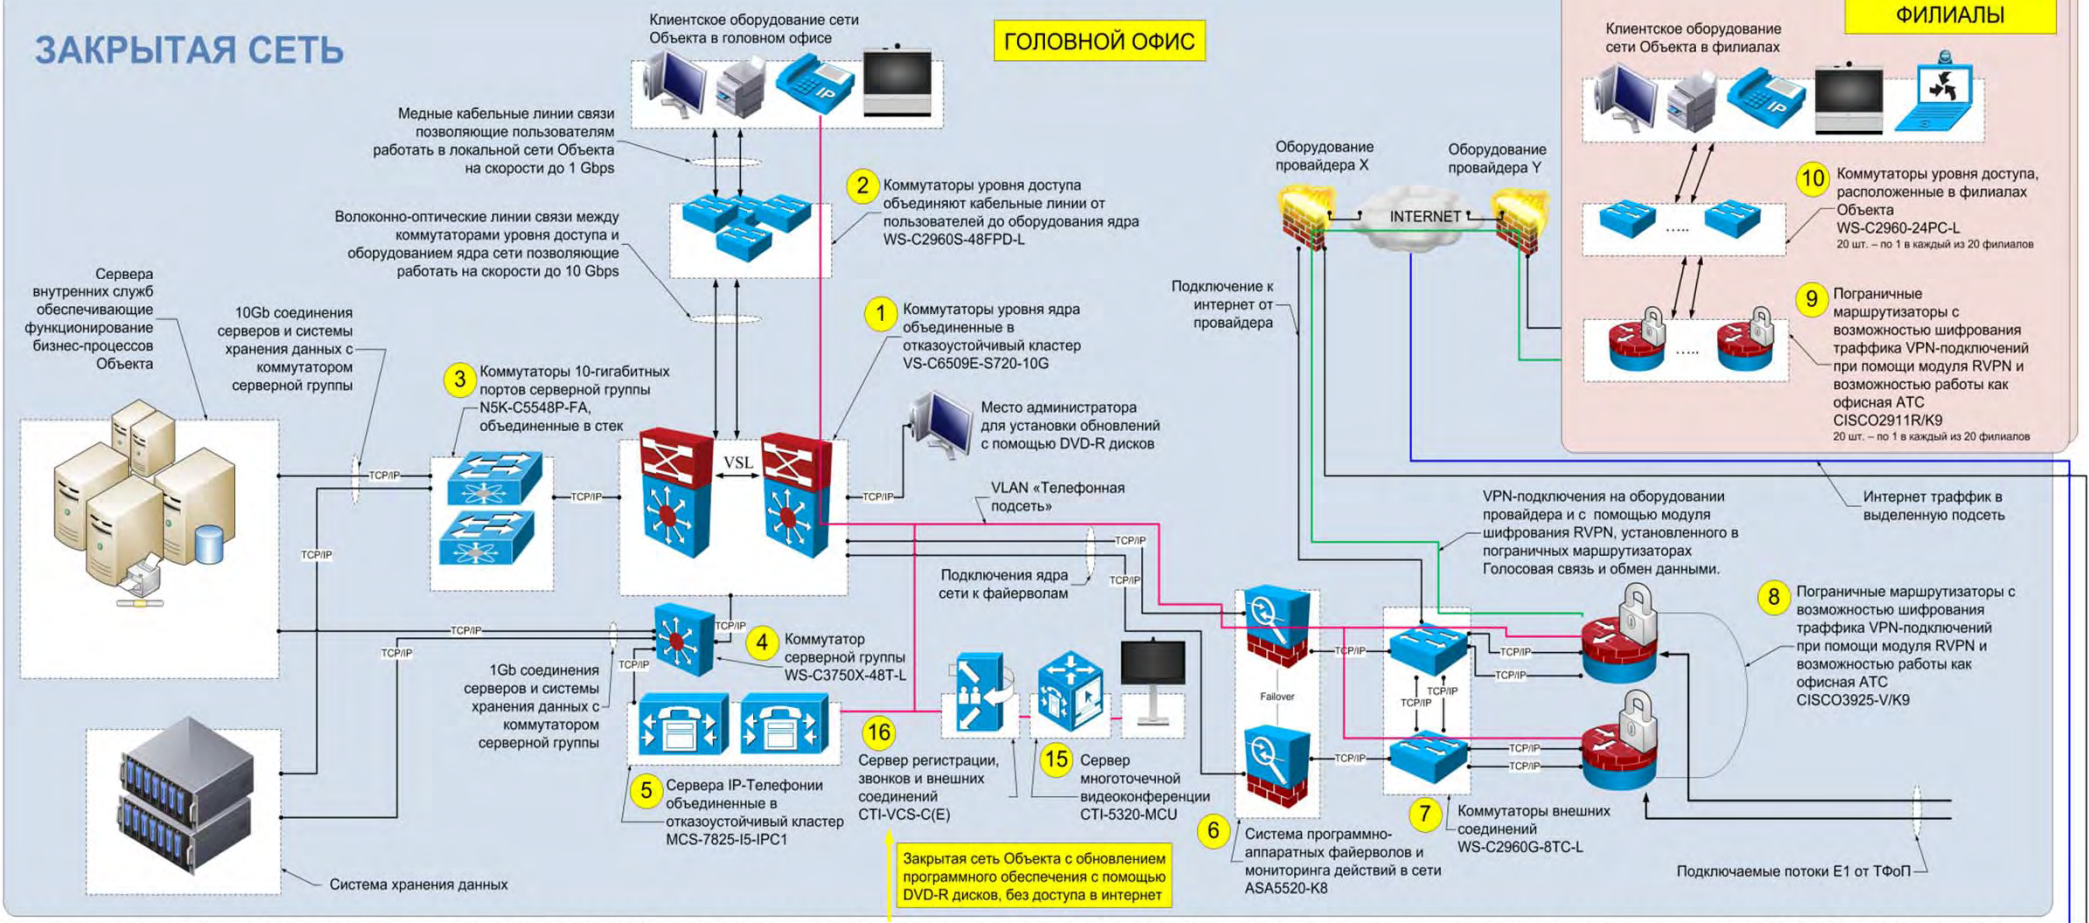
ЗАКРЫТАЯ СЕТЬ

ГОЛОВНОЙ ОФИС

ФИЛИАЛЫ

Клиентское оборудование сети Объекта в головном офисе

Клиентское оборудование сети Объекта в филиалах

Медные кабельные линии связи позволяющие пользователям работать в локальной сети Объекта на скорости до 1 Gbps

2 Коммутаторы уровня доступа объединяют кабельные линии от пользователей до оборудования ядра WS-C2960S-48FPD-L

Волоконно-оптические линии связи между коммутаторами уровня доступа и оборудованием ядра сети позволяющие работать на скорости до 10 Gbps

Оборудование провайдера X

Оборудование провайдера Y

INTERNET

10 Коммутаторы уровня доступа, расположенные в филиалах Объекта WS-C2960-24PC-L
20 шт. – по 1 в каждый из 20 филиалов

.....

Сервера внутренних служб обеспечивающие функционирование бизнес-процессов Объекта

10Gb соединения серверов и системы хранения данных с коммутатором серверной группы

1 Коммутаторы уровня ядра объединенные в отказоустойчивый кластер VS-C6509E-S720-10G

Подключение к интернет от провайдера

9 Пограничные маршрутизаторы с возможностью шифрования траффика VPN-подключений при помощи модуля RVPN и возможностью работы как офисная АТС CISCO2911R/K9
20 шт. – по 1 в каждый из 20 филиалов

3 Коммутаторы 10-гигабитных портов серверной группы N5K-C5548P-FA, объединенные в стек

Место администратора для установки обновлений с помощью DVD-R дисков

VSL

TCP/IP

VLAN «Телефонная подсеть»

Интернет траффик в выделенную подсеть

VPN-подключения на оборудовании провайдера и с помощью модуля шифрования RVPN, установленного в пограничных маршрутизаторах Голосовая связь и обмен данными.

Подключения ядра сети к файерволам

8 Пограничные маршрутизаторы с возможностью шифрования траффика VPN-подключений при помощи модуля RVPN и возможностью работы как офисная АТС CISCO3925-V/K9

4 Коммутатор серверной группы WS-C3750X-48T-L

1Gb соединения серверов и системы хранения данных с коммутатором серверной группы

Failover

16 Сервер регистрации, звонков и внешних соединений CTI-VCS-C(E)

15 Сервер многоточечной видеоконференции CTI-5320-MCU

5 Сервера IP-Телефонии объединенные в отказоустойчивый кластер MCS-7825-I5-IPC1

6 Система программно-аппаратных файерволов и мониторинга действий в сети ASA5520-K8

7 Коммутаторы внешних соединений WS-C2960G-8TC-L

Подключаемые потоки E1 от ТФоП

Система хранения данных

Закрытая сеть Объекта с обновлением программного обеспечения с помощью DVD-R дисков, без доступа в интернет